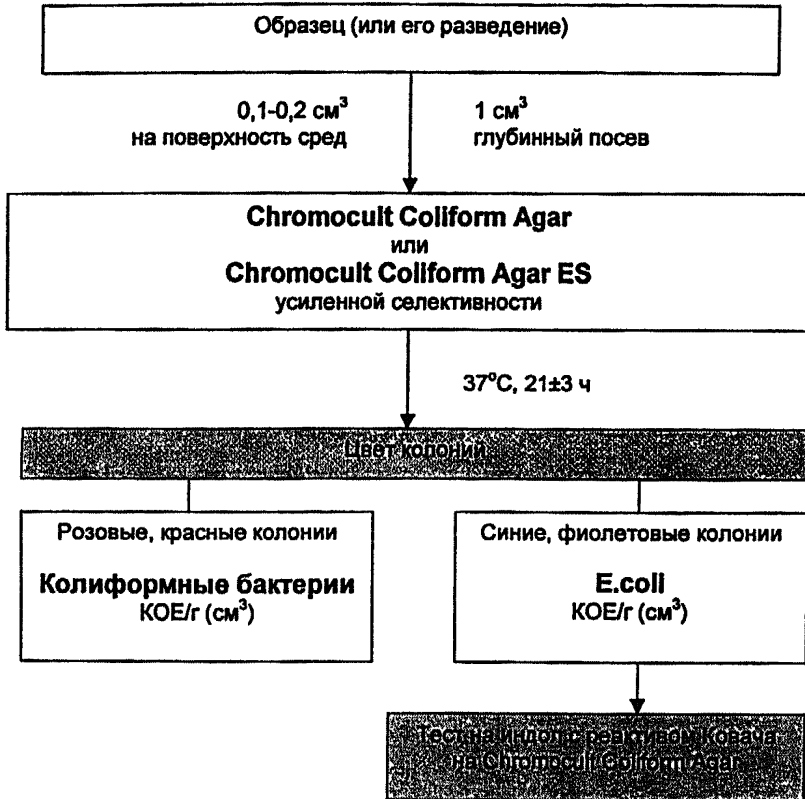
Образец (или его разведение)

0,1-0,2 см$^3$ на поверхность сред

1 см$^3$ глубинный посев

Chromocult Coliform Agar
или
Chromocult Coliform Agar ES
усиленной селективности

37$^o$С, 21±3 ч

Цвет колонии

Розовые, красные колонии

Колиформные бактерии
КОЕ/г (см$^3$)

Синие, фиолетовые колонии

E.coli
КОЕ/г (см$^3$)

Тест на индол с реактивом Ковача на Chromocult Coliform Agar